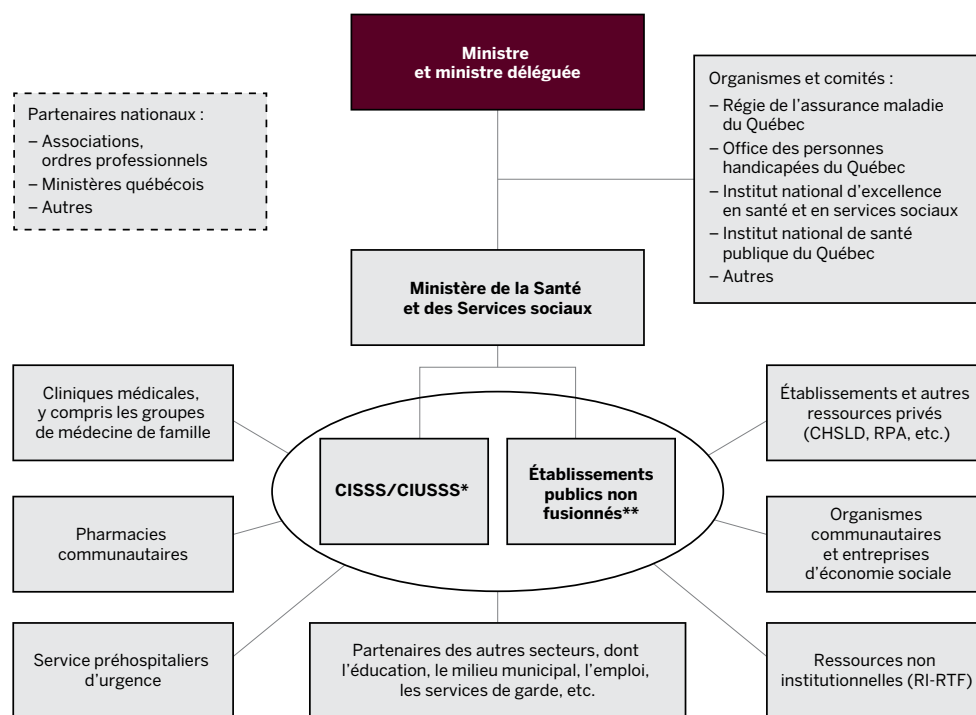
Ministre
et ministre déléguée

Partenaires nationaux :
– Associations, ordres professionnels
– Ministères québécois
– Autres

Organismes et comités :
– Régie de l'assurance maladie du Québec
– Office des personnes handicapées du Québec
– Institut national d'excellence en santé et en services sociaux
– Institut national de santé publique du Québec
– Autres

Ministère de la Santé
et des Services sociaux

Cliniques médicales, y compris les groupes de médecine de famille

CISSS/CIUSSS*

Établissements publics non fusionnés**

Établissements et autres ressources privés (CHSLD, RPA, etc.)

Pharmacies communautaires

Organismes communautaires et entreprises d'économie sociale

Service préhospitaliers d'urgence

Partenaires des autres secteurs, dont l'éducation, le milieu municipal, l'emploi, les services de garde, etc.

Ressources non institutionnelles (RI-RTF)